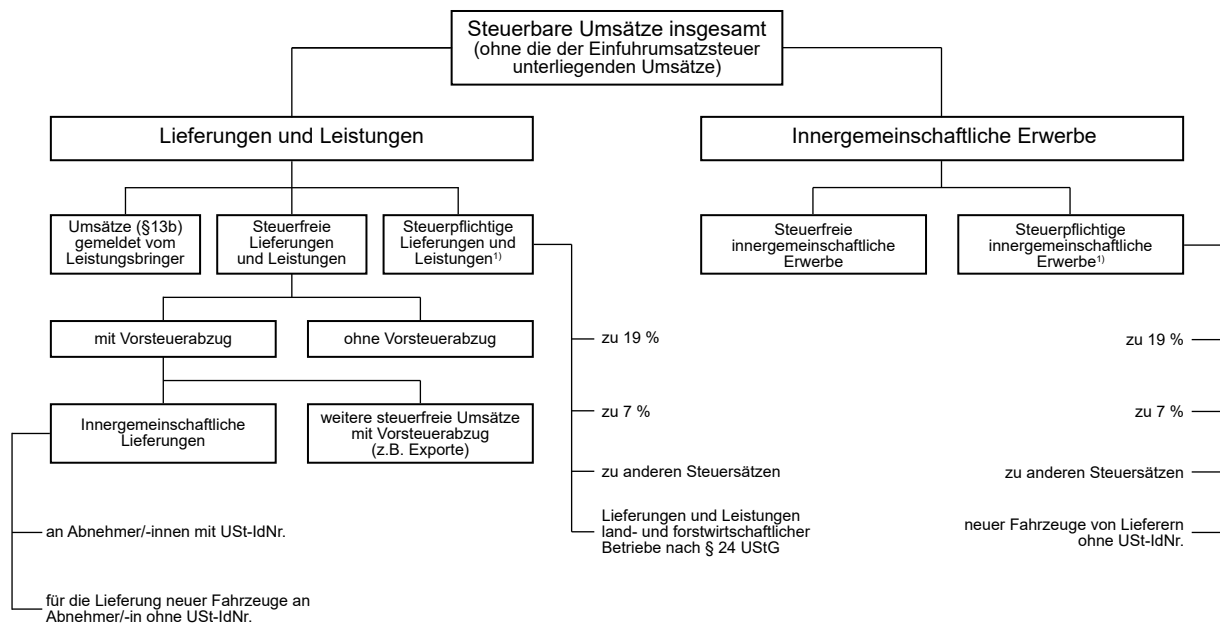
Steuerbare Umsätze insgesamt
(ohne die der Einfuhrumsatzsteuer unterliegenden Umsätze)

Lieferungen und Leistungen

Innergemeinschaftliche Erwerbe

Umsätze (§13b) gemeldet vom Leistungsbringer

Steuerfreie Lieferungen und Leistungen

Steuerpflichtige Lieferungen und Leistungen$^{1)}$

Steuerfreie innergemeinschaftliche Erwerbe

Steuerpflichtige innergemeinschaftliche Erwerbe$^{1)}$

mit Vorsteuerabzug

ohne Vorsteuerabzug

zu 19 %

zu 19 %

Innergemeinschaftliche Lieferungen

weitere steuerfreie Umsätze mit Vorsteuerabzug (z.B. Exporte)

zu 7 %

zu 7 %

zu anderen Steuersätzen

zu anderen Steuersätzen

an Abnehmer/-innen mit USt-IdNr.

Lieferungen und Leistungen land- und forstwirtschaftlicher Betriebe nach § 24 UStG

neuer Fahrzeuge von Lieferern ohne USt-IdNr.

für die Lieferung neuer Fahrzeuge an Abnehmer/-in ohne USt-IdNr.